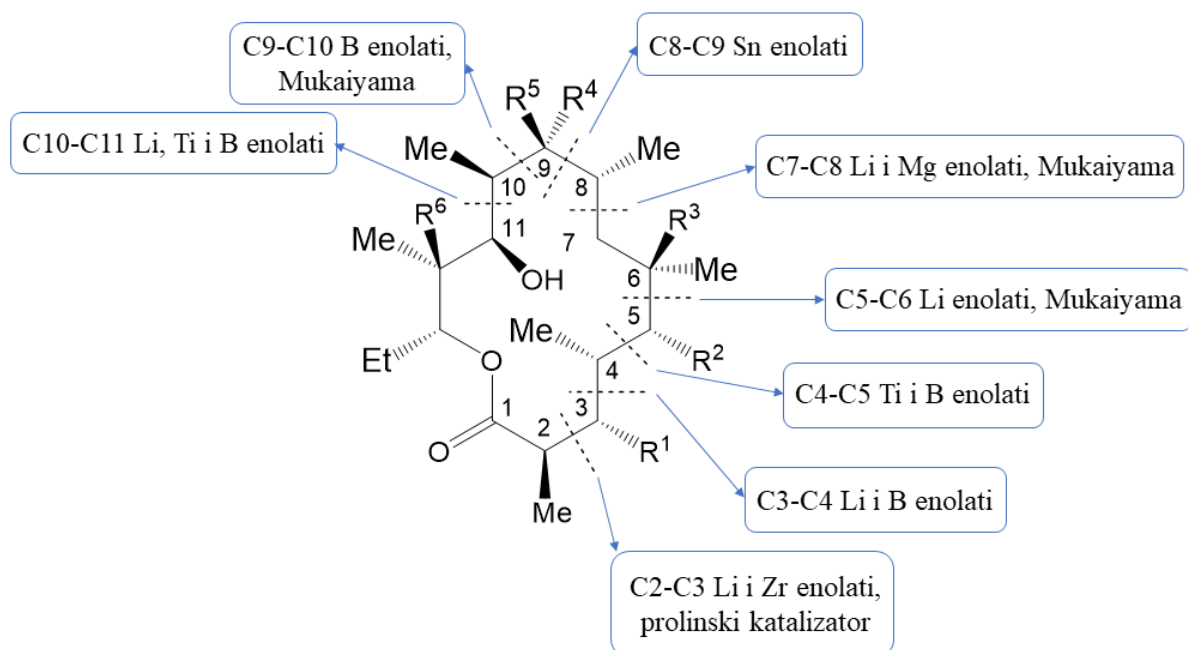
C9-C10 B enolati, Mukaiyama

C8-C9 Sn enolati

C10-C11 Li, Ti i B enolati

C7-C8 Li i Mg enolati, Mukaiyama

C5-C6 Li enolati, Mukaiyama

C4-C5 Ti i B enolati

C3-C4 Li i B enolati

C2-C3 Li i Zr enolati, prolinski katalizator

$R^5$ $R^4$ Me 10 9 8 Me $R^6$ 11 7 $R^3$ Me 6 Me OH 5 Me $R^2$ 4 Et O 3 1 2 $R^1$ O Me